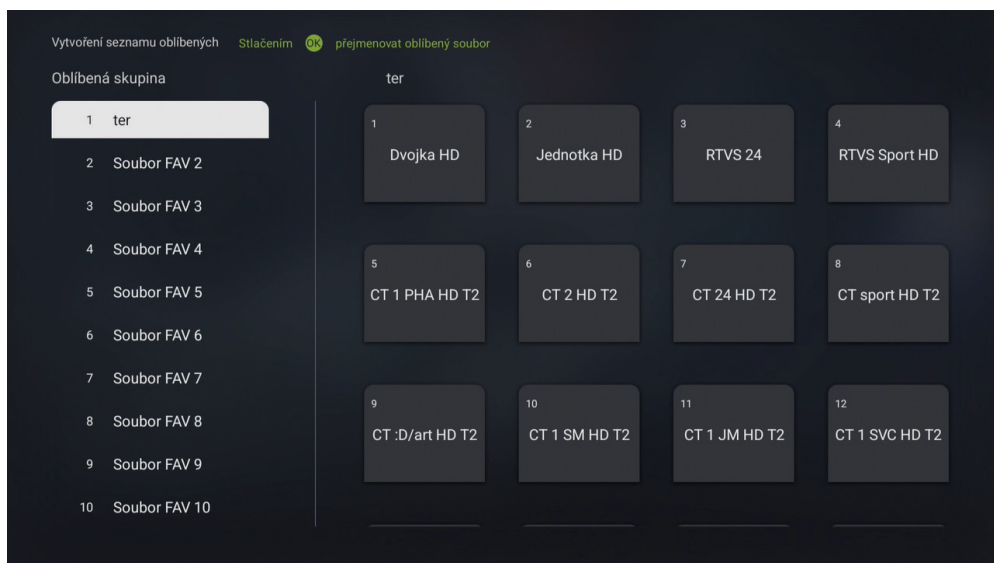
Vytvoření seznamu oblíbených Stlačením OK přejmenovat oblíbený soubor

Oblíbená skupina

1 ter
2 Soubor FAV 2
3 Soubor FAV 3
4 Soubor FAV 4
5 Soubor FAV 5
6 Soubor FAV 6
7 Soubor FAV 7
8 Soubor FAV 8
9 Soubor FAV 9
10 Soubor FAV 10

ter

1 Dvojka HD
2 Jednotka HD
3 RTVS 24
4 RTVS Sport HD
5 CT 1 PHA HD T2
6 CT 2 HD T2
7 CT 24 HD T2
8 CT sport HD T2
9 CT :D/art HD T2
10 CT 1 SM HD T2
11 CT 1 JM HD T2
12 CT 1 SVC HD T2